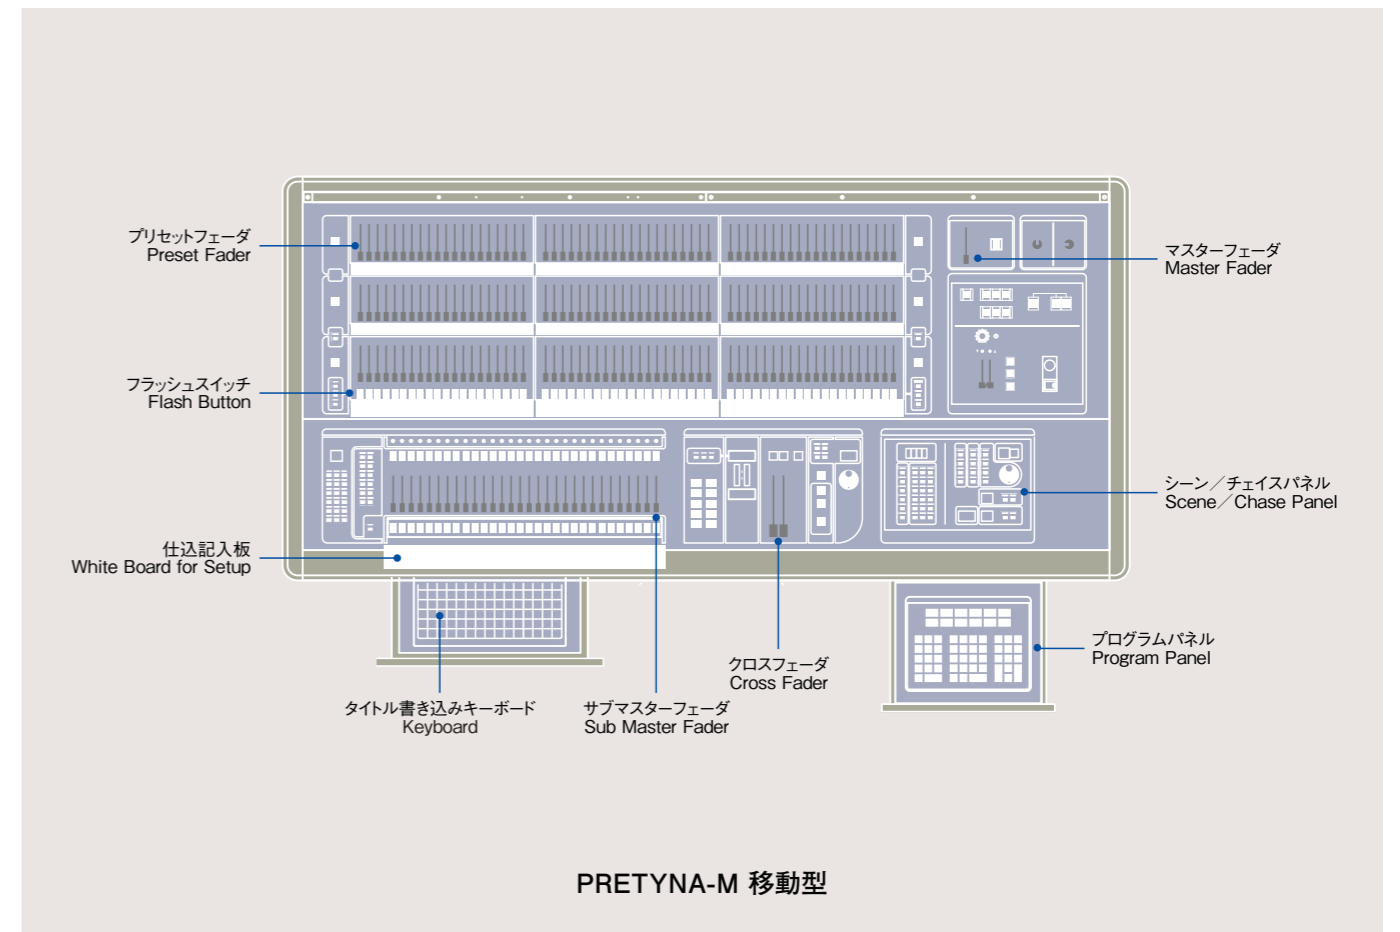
プリセットフェーダ
Preset Fader

フラッシュスイッチ
Flash Button

仕込記入板
White Board for Setup

マスターフェーダ
Master Fader

シーン／チェイスパネル
Scene／Chase Panel

プログラムパネル
Program Panel

クロスフェーダ
Cross Fader

タイトル書き込みキーボード
Keyboard

サブマスターフェーダ
Sub Master Fader

PRETYNA-M 移動型